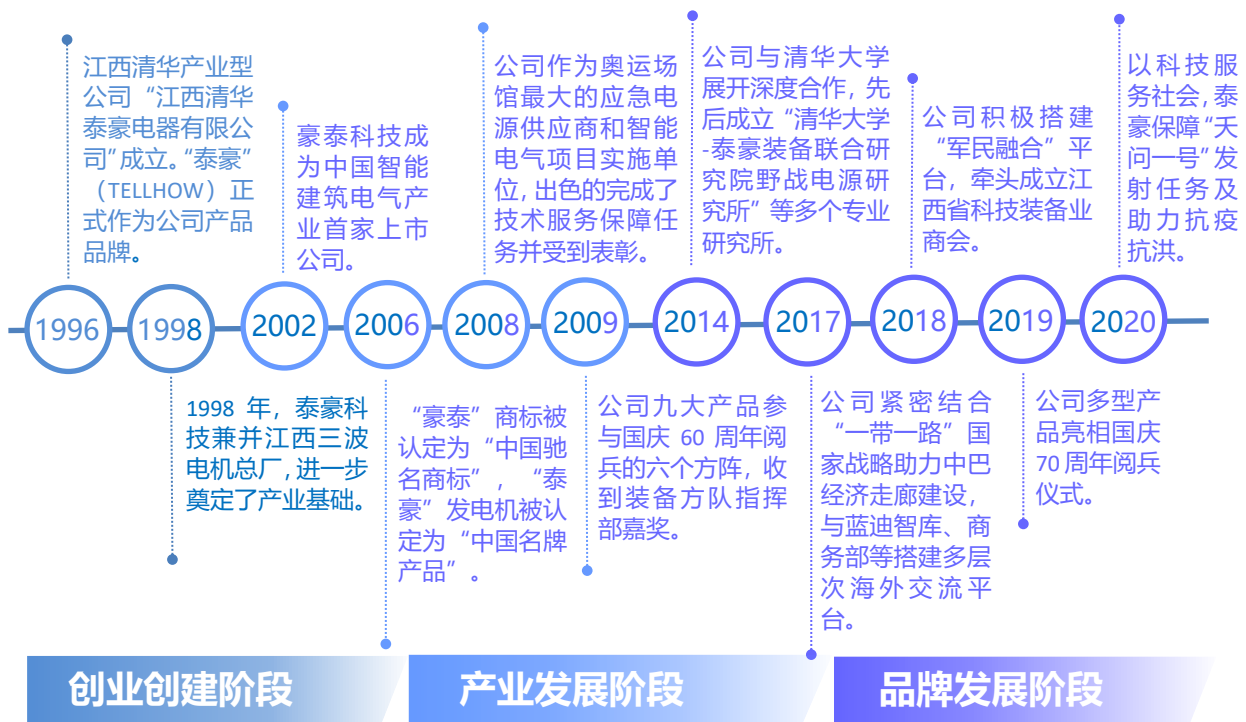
江西清华产业型公司“江西清华泰豪电器有限公司”成立。“泰豪”（TELLHOW）正式作为公司产品品牌。

豪泰科技成为中国智能建筑电气产业首家上市公司。

公司作为奥运场馆最大的应急电源供应商和智能电气项目实施单位，出色的完成了技术服务保障任务并受到表彰。

公司与清华大学展开深度合作，先后成立“清华大学-泰豪装备联合研究院野战电源研究所”等多个专业研究所。

公司积极搭建“军民融合”平台，牵头成立江西省科技装备业商会。

以科技服务社会，泰豪保障“天问一号”发射任务及助力抗疫抗洪。

1996

1998

2002

2006

2008

2009

2014

2017

2018

2019

2020

1998 年，泰豪科技兼并江西三波电机总厂，进一步奠定了产业基础。

“豪泰”商标被认定为“中国驰名商标”，“泰豪”发电机被认定为“中国名牌产品”。

公司九大产品参与国庆 60 周年阅兵的六个方阵，收到装备方队指挥部嘉奖。

公司紧密结合“一带一路”国家战略助力中巴经济走廊建设，与蓝迪智库、商务部等搭建多层次海外交流平台。

公司多型产品亮相国庆 70 周年阅兵仪式。

创业创建阶段

产业发展阶段

品牌发展阶段